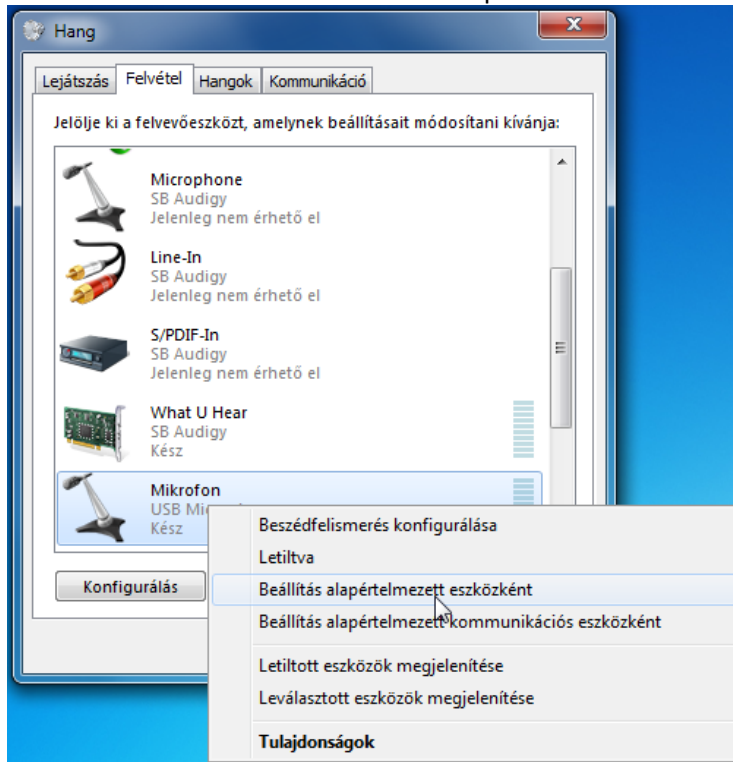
Hang

Lejátszás | Felvétel | Hangok | Kommunikáció

Jelölje ki a felvevőeszközt, amelynek beállításait módosítani kívánja:

Microphone
SB Audigy
Jelenleg nem érhető el

Line-In
SB Audigy
Jelenleg nem érhető el

S/PDIF-In
SB Audigy
Jelenleg nem érhető el

What U Hear
SB Audigy
Kész

Mikrofon
USB Mi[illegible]
Kész

Konfigurálás

Beszédfelismerés konfigurálása
Letiltva
Beállítás alapértelmezett eszközként
Beállítás alapértelmezett kommunikációs eszközként
Letiltott eszközök megjelenítése
Leválasztott eszközök megjelenítése
Tulajdonságok